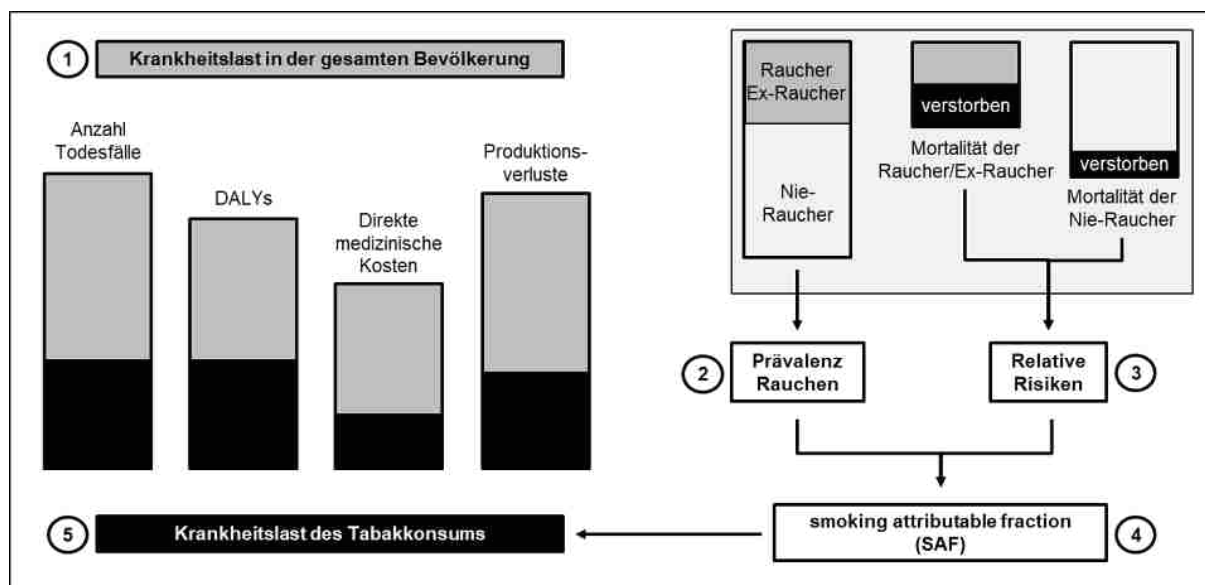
1 Krankheitslast in der gesamten Bevölkerung

Anzahl Todesfälle

DALYs

Direkte medizinische Kosten

Produktionsverluste

Raucher Ex-Raucher

Nie-Raucher

verstorben

Mortalität der Raucher/Ex-Raucher

verstorben

Mortalität der Nie-Raucher

2 Prävalenz Rauchen

Relative Risiken 3

smoking attributable fraction (SAF) 4

5 Krankheitslast des Tabakkonsums